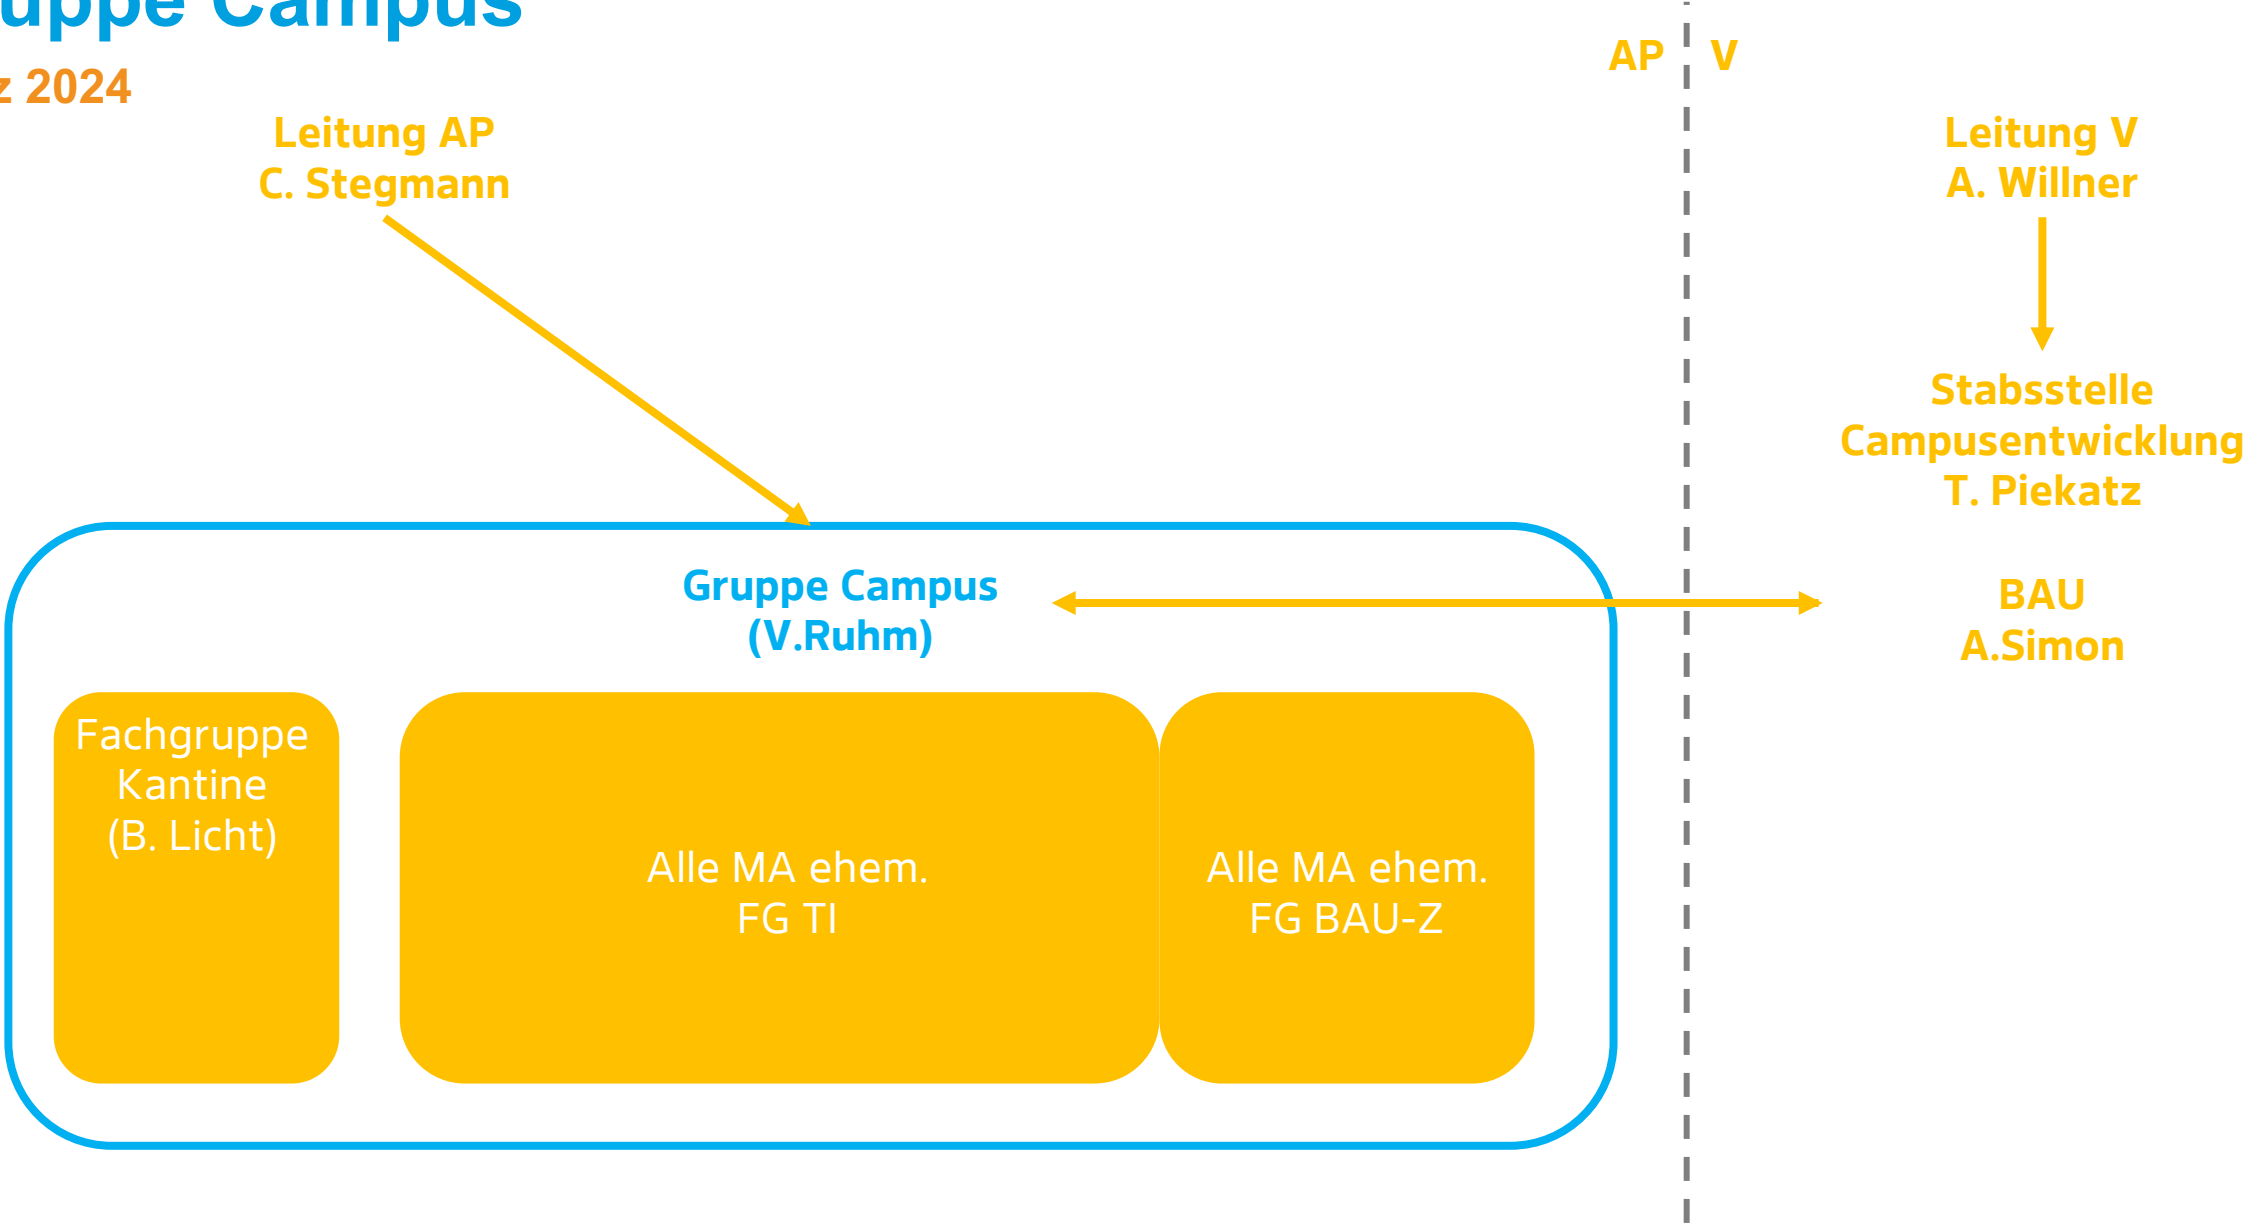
uppe Campus

z 2024

AP V

Leitung AP
C. Stegmann

Leitung V
A. Willner

Stabsstelle
Campusentwicklung
T. Piekatz

Gruppe Campus
(V.Ruhm)

BAU
A.Simon

Fachgruppe
Kantine
(B. Licht)

Alle MA ehem.
FG TI

Alle MA ehem.
FG BAU-Z